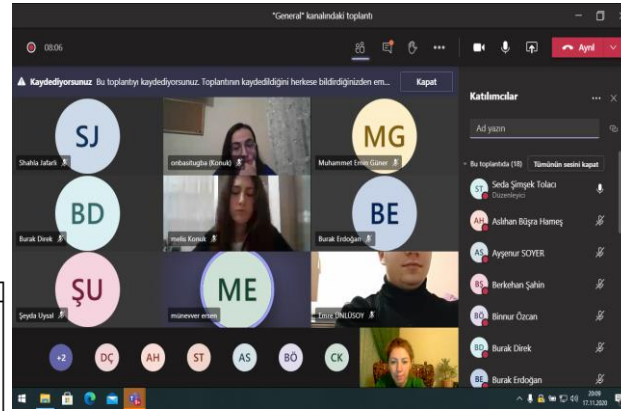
"General" kanalındaki toplantı

08:06

Ayrıl

Kaydediyorsunuz Bu toplantıyı kaydediyorsunuz. Toplantının kaydedildiğini herkese bildirdiğinizden em...

Kapat

SJ
Shahla Jafarli

onbasitugba (Konuk)

MG
Muhammet Emin Güner

BD
Burak Direk

melis Konuk

BE
Burak Erdoğan

ŞU
Şeyda Uysal

ME
münevver ersen

Emre ÜNLÜSOY

+2 DÇ AH ST AS BÖ CK

Katılımcılar

Ad yazın

Bu toplantıda (18) Tümünün sesini kapat

ST Seda Şimşek Tolacı
Düzenleyici

AH Aslıhan Büşra Hameş

AS Ayşenur SOYER

BŞ Berkehan Şahin

BÖ Binnur Özcan

BD Burak Direk

BE Burak Erdoğan

20:09
17.11.2020